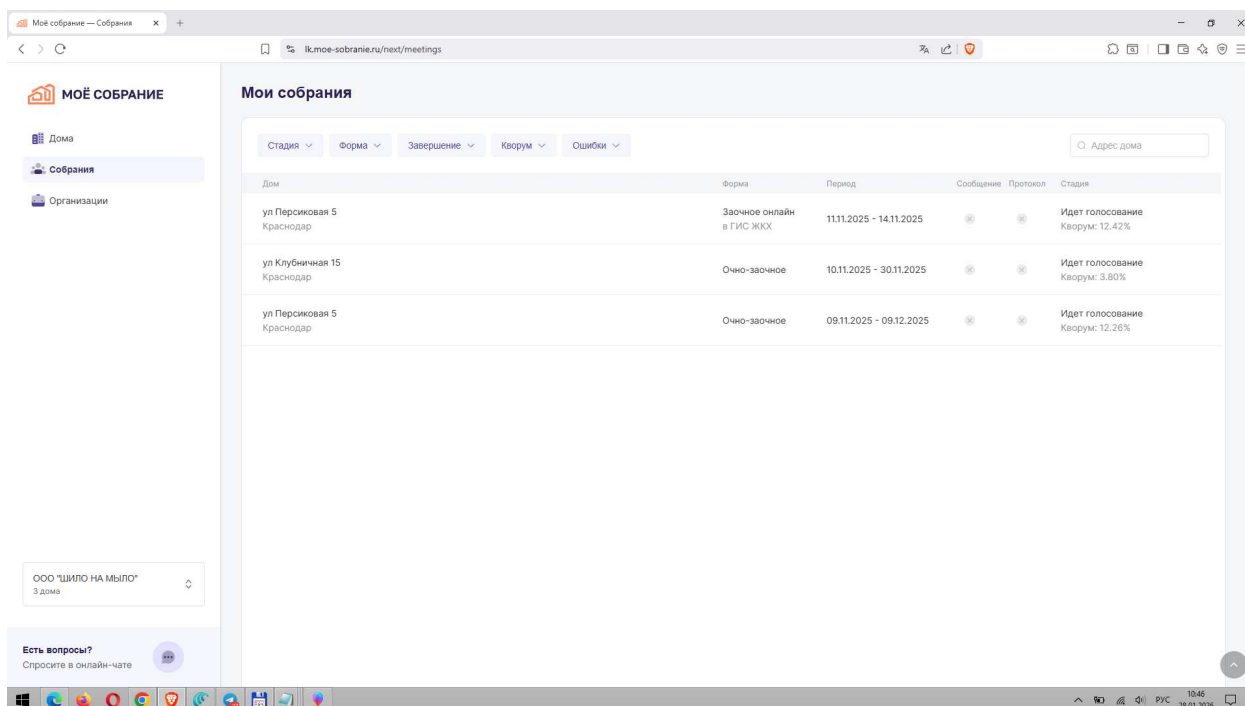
Моё собрание — Собрания ×

lk.moe-sobranie.ru/next/meetings

МОЁ СОБРАНИЕ

Дома
Собрания
Организации

Мои собрания

Стадия Форма Завершение Кворум Ошибки

Адрес дома

| Дом | Форма | Период | Сообщение | Протокол | Стадия |
|---|---|---|---|---|---|
| ул Персиковая 5 Краснодар | Заочное онлайн в ГИС ЖКХ | 11.11.2025 - 14.11.2025 | | | Идет голосование Кворум: 12.42% |
| ул Клубничная 15 Краснодар | Очно-заочное | 10.11.2025 - 30.11.2025 | | | Идет голосование Кворум: 3.80% |
| ул Персиковая 5 Краснодар | Очно-заочное | 09.11.2025 - 09.12.2025 | | | Идет голосование Кворум: 12.26% |

ООО "ШИЛО НА МЫЛО"
3 дома

Есть вопросы?
Спросите в онлайн-чате

РУС 10:46 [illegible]